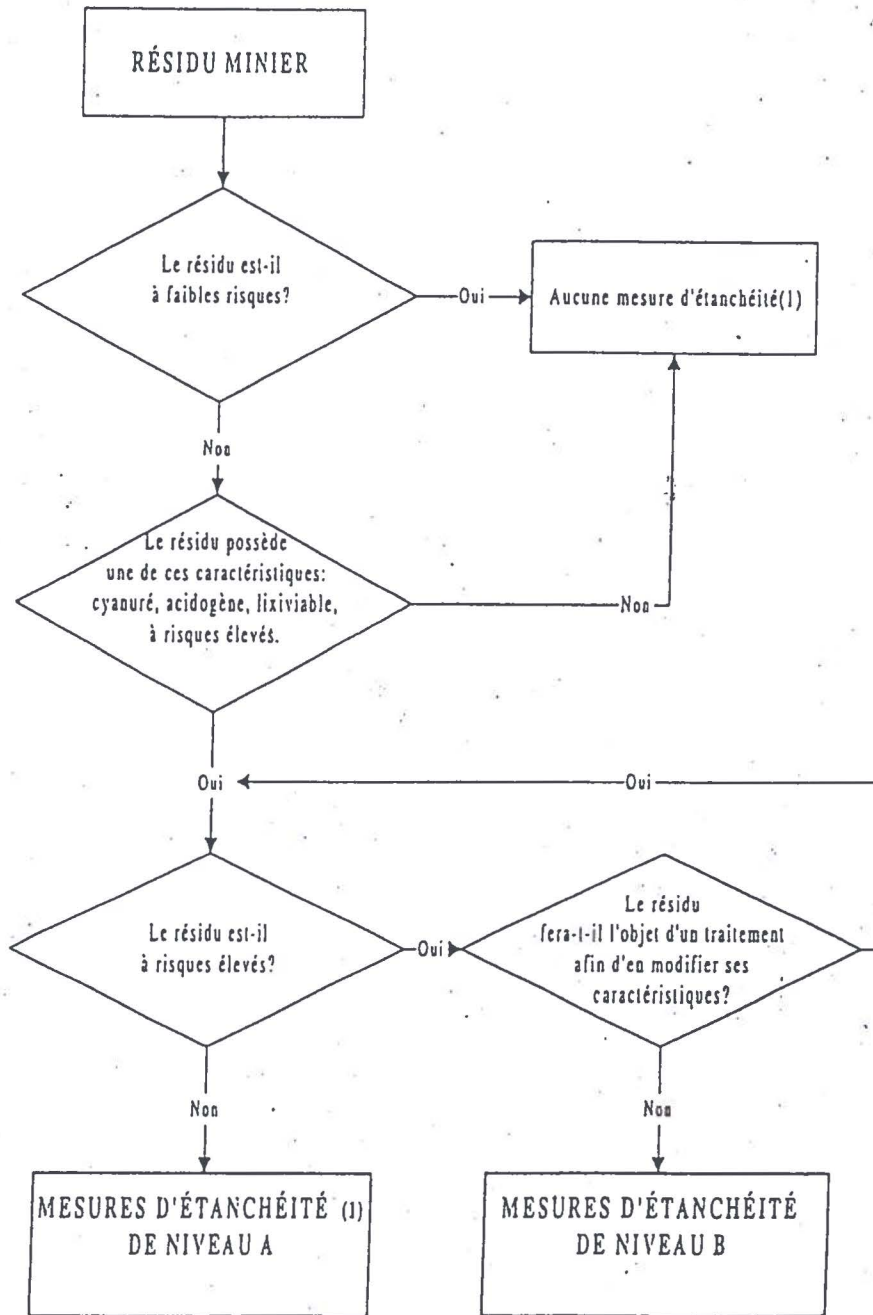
RÉSIDU MINIER

Le résidu est-il à faibles risques?

Oui

Aucune mesure d'étanchéité(1)

Non

Le résidu possède une de ces caractéristiques: cyanuré, acidogène, lixiviable, à risques élevés.

Non

Oui

Oui

Le résidu est-il à risques élevés?

Oui

Le résidu fera-t-il l'objet d'un traitement afin d'en modifier ses caractéristiques?

Non

Non

MESURES D'ÉTANCHÉITÉ (1) DE NIVEAU A

MESURES D'ÉTANCHÉITÉ DE NIVEAU B